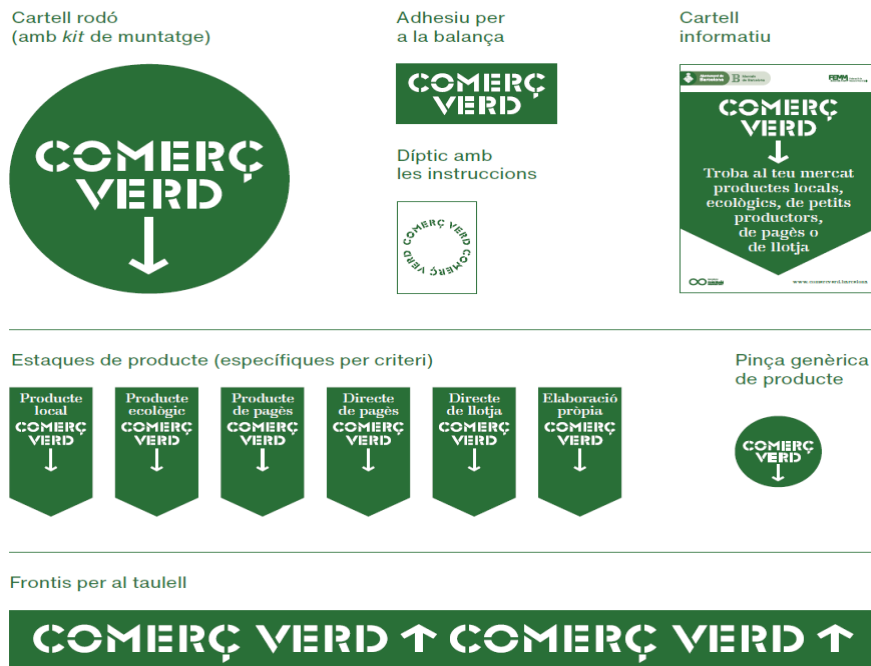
Cartell rodó
(amb *kit* de muntatge)

COMERÇ
VERD
↓

Adhesiu per
a la balança

COMERÇ
VERD

Díptic amb
les instruccions

COMERÇ VERD COMERÇ VERD

Cartell
informatiu

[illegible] Barcelona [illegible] FEMM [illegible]

COMERÇ
VERD
↓

Troba al teu mercat productes locals, ecològics, de petits productors, de pagès o de llotja

www.comercverd.barcelona

Estaques de producte (específiques per criteri)

Producte local
COMERÇ
VERD
↓

Producte ecològic
COMERÇ
VERD
↓

Producte de pagès
COMERÇ
VERD
↓

Directe de pagès
COMERÇ
VERD
↓

Directe de llotja
COMERÇ
VERD
↓

Elaboració pròpia
COMERÇ
VERD
↓

Pinça genèrica
de producte

COMERÇ
VERD
↓

Frontis per al taulell

COMERÇ VERD ↑ COMERÇ VERD ↑